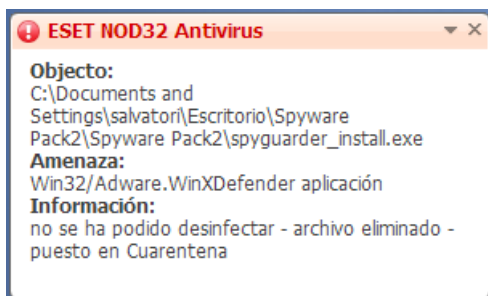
ESET NOD32 Antivirus

Objecto:
C:\Documents and Settings\salvatori\Escritorio\Spyware Pack2\Spyware Pack2\spyguarder_install.exe
Amenaza:
Win32/Adware.WinXDefender aplicación
Información:
no se ha podido desinfectar - archivo eliminado - puesto en Cuarentena